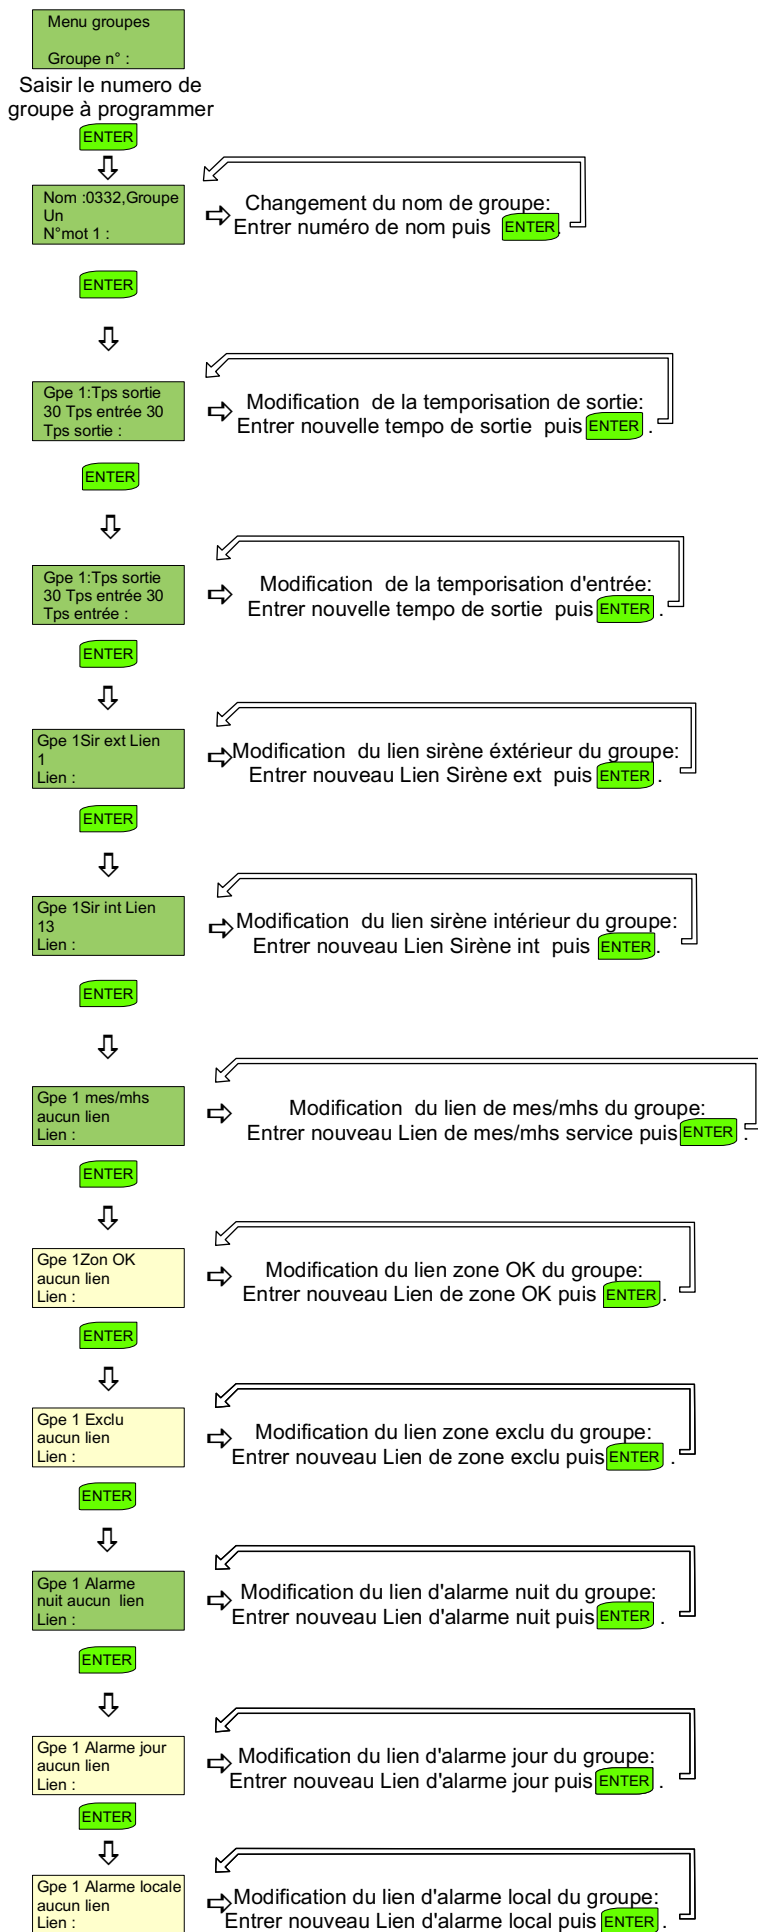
Menu groupes

Groupe n° :

Saisir le numero de groupe à programmer

ENTER

Nom :0332,Groupe Un
N°mot 1 :

Changement du nom de groupe:
Entrer numéro de nom puis ENTER

ENTER

Gpe 1:Tps sortie 30 Tps entrée 30
Tps sortie :

Modification de la temporisation de sortie:
Entrer nouvelle tempo de sortie puis ENTER .

ENTER

Gpe 1:Tps sortie 30 Tps entrée 30
Tps entrée :

Modification de la temporisation d'entrée:
Entrer nouvelle tempo de sortie puis ENTER .

ENTER

Gpe 1Sir ext Lien 1
Lien :

Modification du lien sirène éxtérieur du groupe:
Entrer nouveau Lien Sirène ext puis ENTER .

ENTER

Gpe 1Sir int Lien 13
Lien :

Modification du lien sirène intérieur du groupe:
Entrer nouveau Lien Sirène int puis ENTER .

ENTER

Gpe 1 mes/mhs aucun lien
Lien :

Modification du lien de mes/mhs du groupe:
Entrer nouveau Lien de mes/mhs service puis ENTER .

ENTER

Gpe 1Zon OK aucun lien
Lien :

Modification du lien zone OK du groupe:
Entrer nouveau Lien de zone OK puis ENTER .

ENTER

Gpe 1 Exclu aucun lien
Lien :

Modification du lien zone exclu du groupe:
Entrer nouveau Lien de zone exclu puis ENTER .

ENTER

Gpe 1 Alarme nuit aucun lien
Lien :

Modification du lien d'alarme nuit du groupe:
Entrer nouveau Lien d'alarme nuit puis ENTER .

ENTER

Gpe 1 Alarme jour aucun lien
Lien :

Modification du lien d'alarme jour du groupe:
Entrer nouveau Lien d'alarme jour puis ENTER .

ENTER

Gpe 1 Alarme locale aucun lien
Lien :

Modification du lien d'alarme local du groupe:
Entrer nouveau Lien d'alarme local puis ENTER .